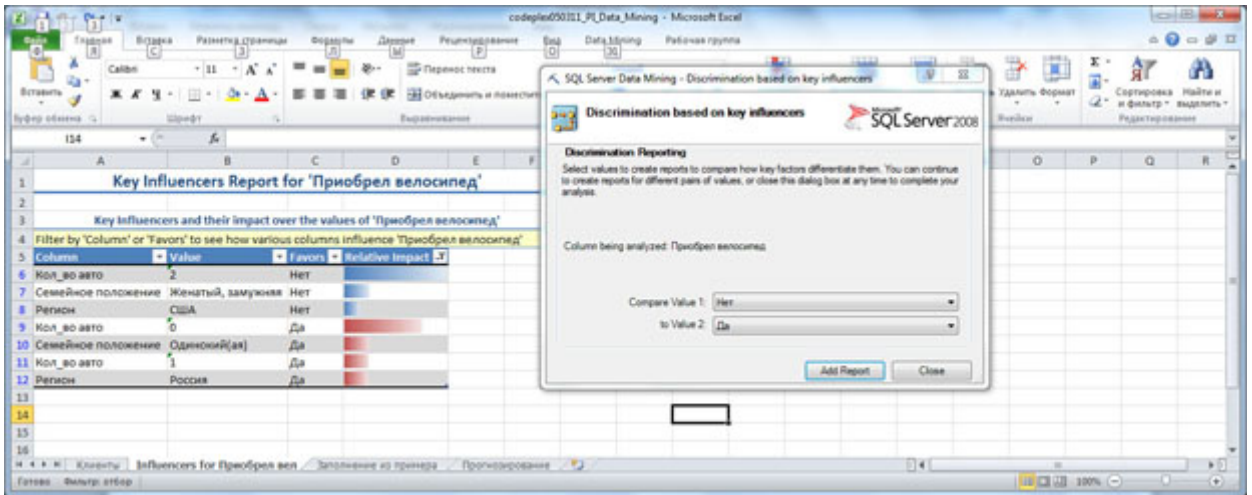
codeplex050311_PI_Data_Mining - Microsoft Excel

Файл Главная Вставка Разметка страницы Формулы Данные Рецензирование Вид Data Mining Рабочая группа

Вставить Calibri 11 Перенос текста Объединить и поместить Удалить Формат Сортировка и фильтр Найти и выделить

Буфер обмена Шрифт Выравнивание Ячейки Редактирование

I14

SQL Server Data Mining - Discrimination based on key influencers

Discrimination based on key influencers

SQL Server 2008

Discrimination Reporting

Select values to create reports to compare how key factors differentiate them. You can continue to create reports for different pairs of values, or close this dialog box at any time to complete your analysis.

Column being analyzed: Приобрел велосипед

Compare Value 1: Нет

to Value 2: Да

Add Report Close

| | A | B | C | D |
|---|---|---|---|---|
| 1 | Key Influencers Report for 'Приобрел велосипед' | | | |
| 2 | | | | |
| 3 | Key Influencers and their impact over the values of 'Приобрел велосипед' | | | |
| 4 | Filter by 'Column' or 'Favors' to see how various columns influence 'Приобрел велосипед' | | | |
| 5 | Column | Value | Favors | Relative Impact |
| 6 | Кол_во авто | 2 | Нет | |
| 7 | Семейное положение | Женатый, замужняя | Нет | |
| 8 | Регион | США | Нет | |
| 9 | Кол_во авто | 0 | Да | |
| 10 | Семейное положение | Одинокий(ая) | Да | |
| 11 | Кол_во авто | 1 | Да | |
| 12 | Регион | Россия | Да | |

Клиенты Influencers for Приобрел вел Заполнение из примера Прогнозирование

Готово Фильтр: отбор 100%